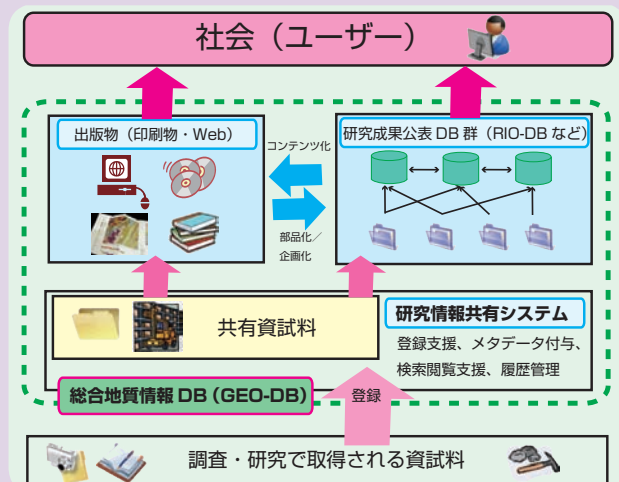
社会（ユーザー）

出版物（印刷物・Web）

コンテンツ化

研究成果公表 DB 群（RIO-DB など）

部品化／企画化

共有資試料

研究情報共有システム

登録支援、メタデータ付与、検索閲覧支援、履歴管理

総合地質情報 DB（GEO-DB）

登録

調査・研究で取得される資試料